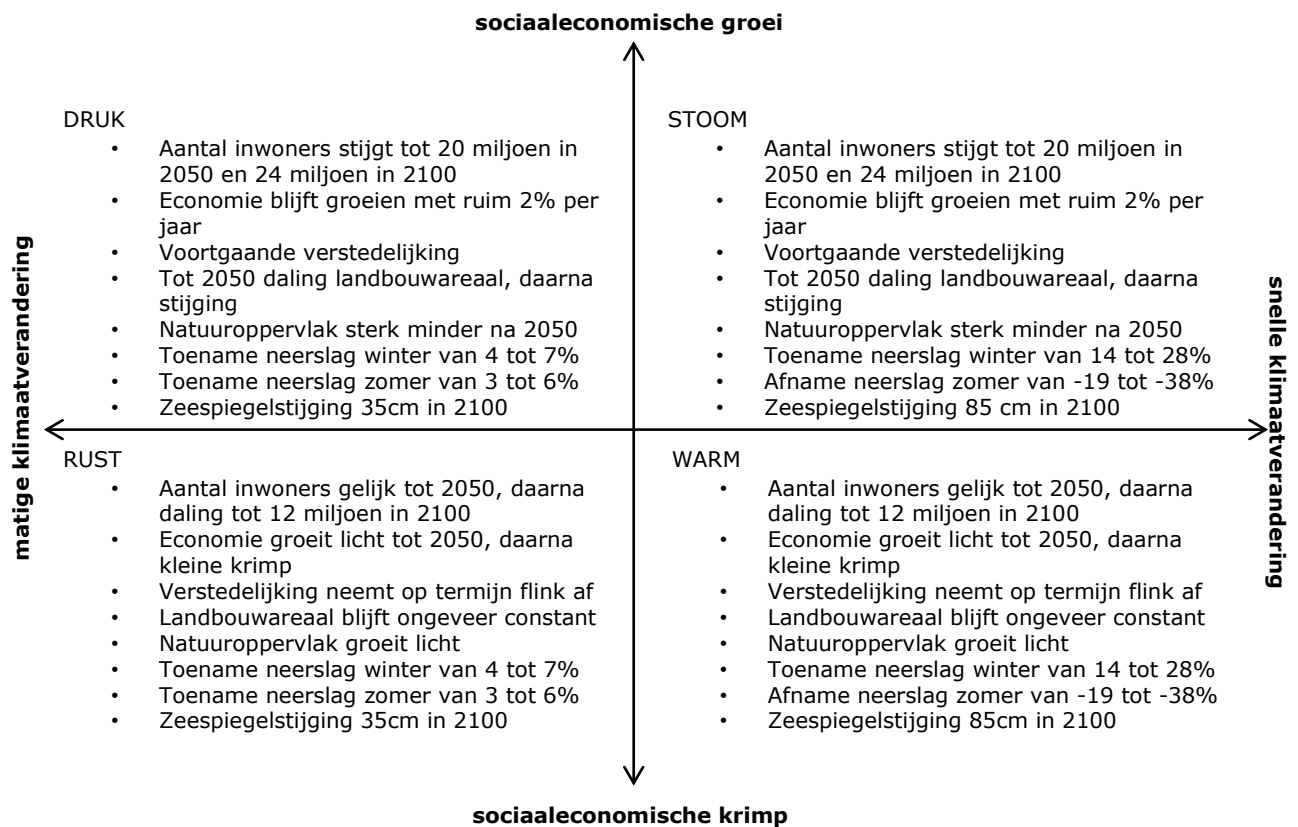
sociaaleconomische groei

DRUK
- Aantal inwoners stijgt tot 20 miljoen in 2050 en 24 miljoen in 2100
- Economie blijft groeien met ruim 2% per jaar
- Voortgaande verstedelijking
- Tot 2050 daling landbouwareaal, daarna stijging
- Natuuroppervlak sterk minder na 2050
- Toename neerslag winter van 4 tot 7%
- Toename neerslag zomer van 3 tot 6%
- Zeespiegelstijging 35cm in 2100

STOOM
- Aantal inwoners stijgt tot 20 miljoen in 2050 en 24 miljoen in 2100
- Economie blijft groeien met ruim 2% per jaar
- Voortgaande verstedelijking
- Tot 2050 daling landbouwareaal, daarna stijging
- Natuuroppervlak sterk minder na 2050
- Toename neerslag winter van 14 tot 28%
- Afname neerslag zomer van -19 tot -38%
- Zeespiegelstijging 85 cm in 2100

matige klimaatverandering

snelle klimaatverandering

RUST
- Aantal inwoners gelijk tot 2050, daarna daling tot 12 miljoen in 2100
- Economie groeit licht tot 2050, daarna kleine krimp
- Verstedelijking neemt op termijn flink af
- Landbouwareaal blijft ongeveer constant
- Natuuroppervlak groeit licht
- Toename neerslag winter van 4 tot 7%
- Toename neerslag zomer van 3 tot 6%
- Zeespiegelstijging 35cm in 2100

WARM
- Aantal inwoners gelijk tot 2050, daarna daling tot 12 miljoen in 2100
- Economie groeit licht tot 2050, daarna kleine krimp
- Verstedelijking neemt op termijn flink af
- Landbouwareaal blijft ongeveer constant
- Natuuroppervlak groeit licht
- Toename neerslag winter van 14 tot 28%
- Afname neerslag zomer van -19 tot -38%
- Zeespiegelstijging 85cm in 2100

sociaaleconomische krimp